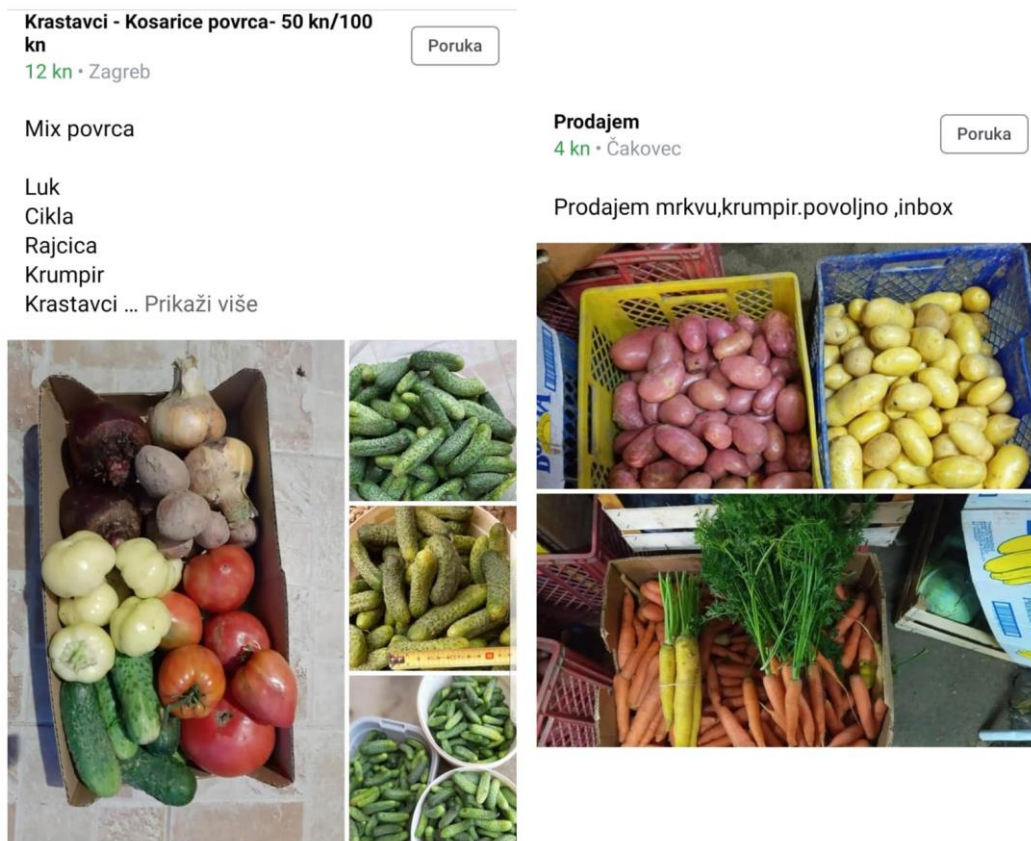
Krastavci - Kosarice povrca- 50 kn/100 kn
12 kn • Zagreb

Poruka

Mix povrca

Luk
Cikla
Rajcica
Krumpir
Krastavci ... Prikaži više

Prodajem
4 kn • Čakovec

Poruka

Prodajem mrkvu,krumpir.povoljno ,inbox